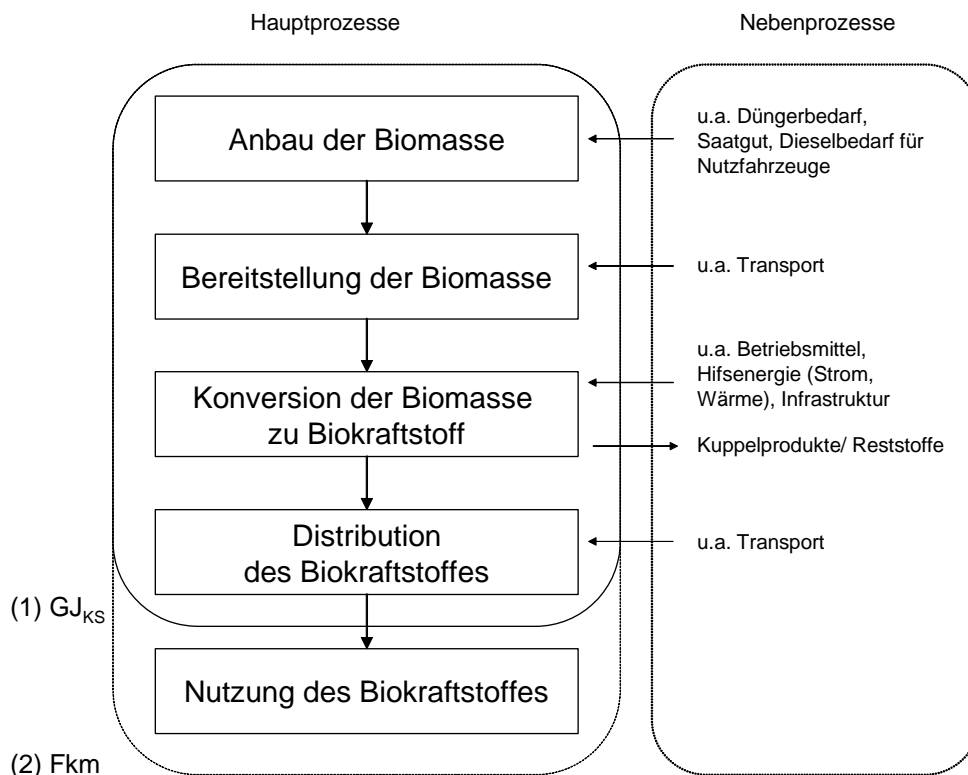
Hauptprozesse

Nebenprozesse

Anbau der Biomasse

u.a. Düngerbedarf, Saatgut, Dieselbedarf für Nutzfahrzeuge

Bereitstellung der Biomasse

u.a. Transport

Konversion der Biomasse zu Biokraftstoff

u.a. Betriebsmittel, Hifsenergie (Strom, Wärme), Infrastruktur

Kuppelprodukte/ Reststoffe

Distribution des Biokraftstoffes

u.a. Transport

(1) $GJ_{KS}$

Nutzung des Biokraftstoffes

(2) Fkm